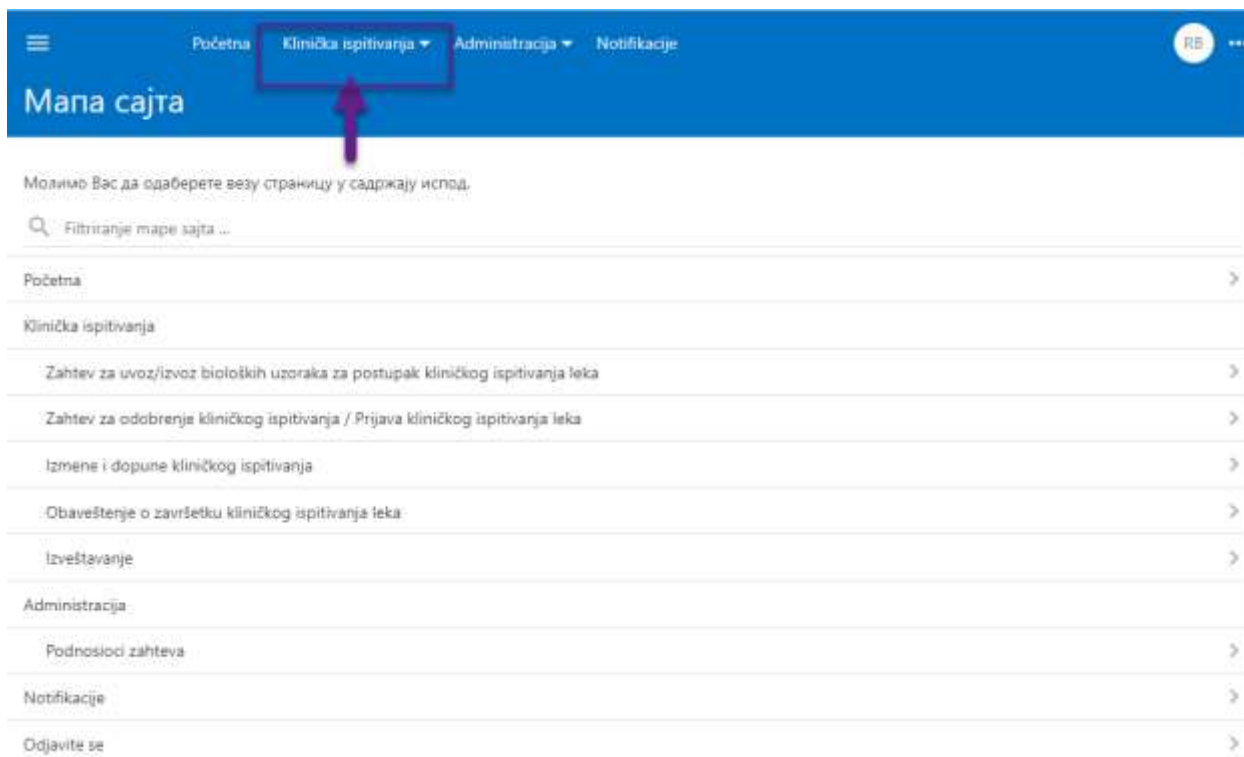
Početna Klinička ispitivanja ▾ Administracija ▾ Notifikacije

RB

Мапа сајта

Молимо Вас да одаберете везу страницу у садржају испод.

Filtriranje mape sajta ...

Početna

Klinička ispitivanja

Zahtev za uvoz/izvoz bioloških uzoraka za postupak kliničkog ispitivanja leka

Zahtev za odobrenje kliničkog ispitivanja / Prijava kliničkog ispitivanja leka

Izmene i dopune kliničkog ispitivanja

Obaveštenje o završetku kliničkog ispitivanja leka

Izveštavanje

Administracija

Podnosioci zahteva

Notifikacije

Odjavite se